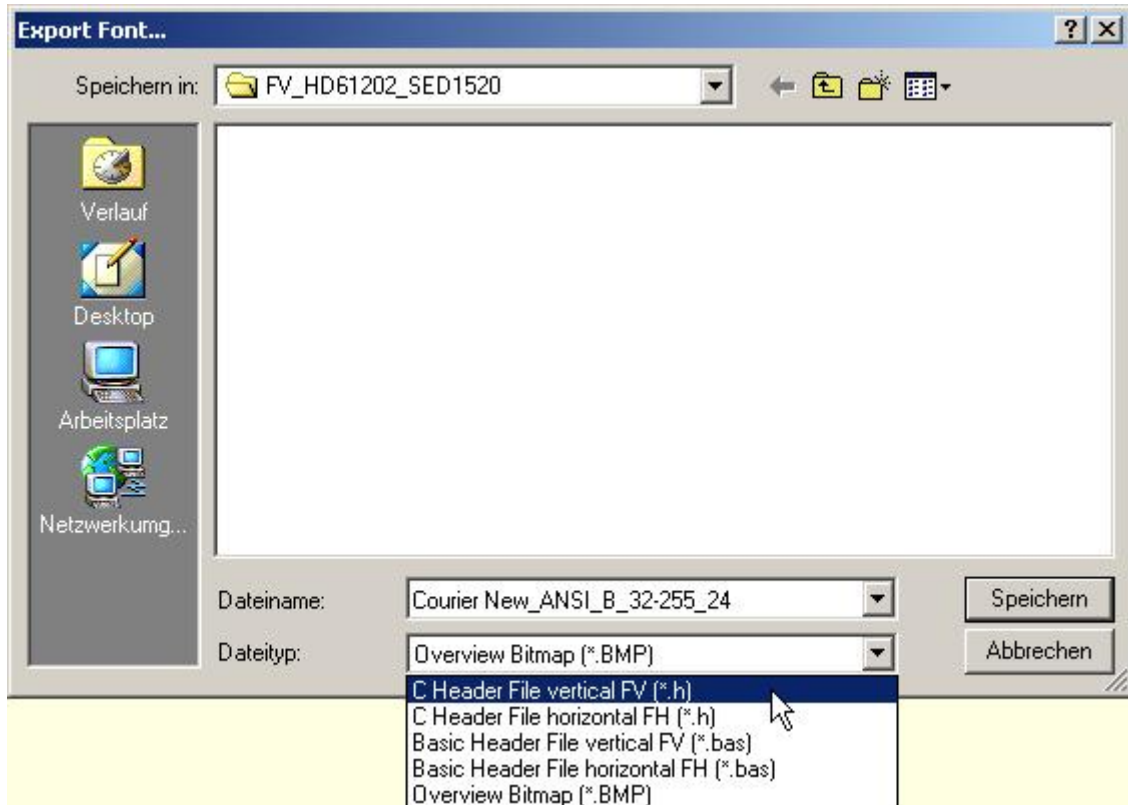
Export Font...

?

Speichern in: FV_HD61202_SED1520

Verlauf

Desktop

Arbeitsplatz

Netzwerkumg...

Dateiname: Courier New_ANSI_B_32-255_24

Dateityp: Overview Bitmap (*.BMP)

Speichern

Abbrechen

C Header File vertical FV (*.h)
C Header File horizontal FH (*.h)
Basic Header File vertical FV (*.bas)
Basic Header File horizontal FH (*.bas)
Overview Bitmap (*.BMP)